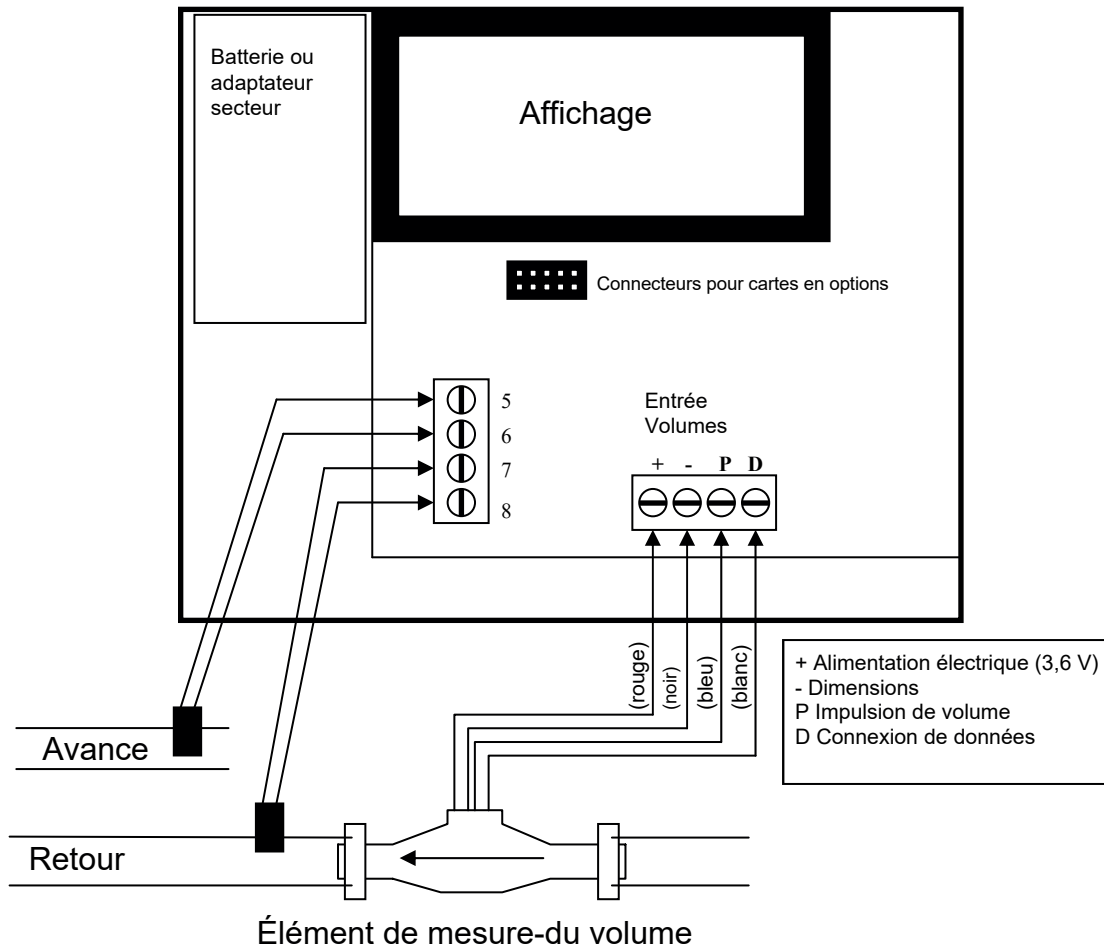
Batterie ou adaptateur secteur

Affichage

Connecteurs pour cartes en options

5
6
7
8

Entrée Volumes

+ - P D

(rouge)
(noir)
(bleu)
(blanc)

+ Alimentation électrique (3,6 V)
- Dimensions
P Impulsion de volume
D Connexion de données

Avance

Retour

Élément de mesure-du volume